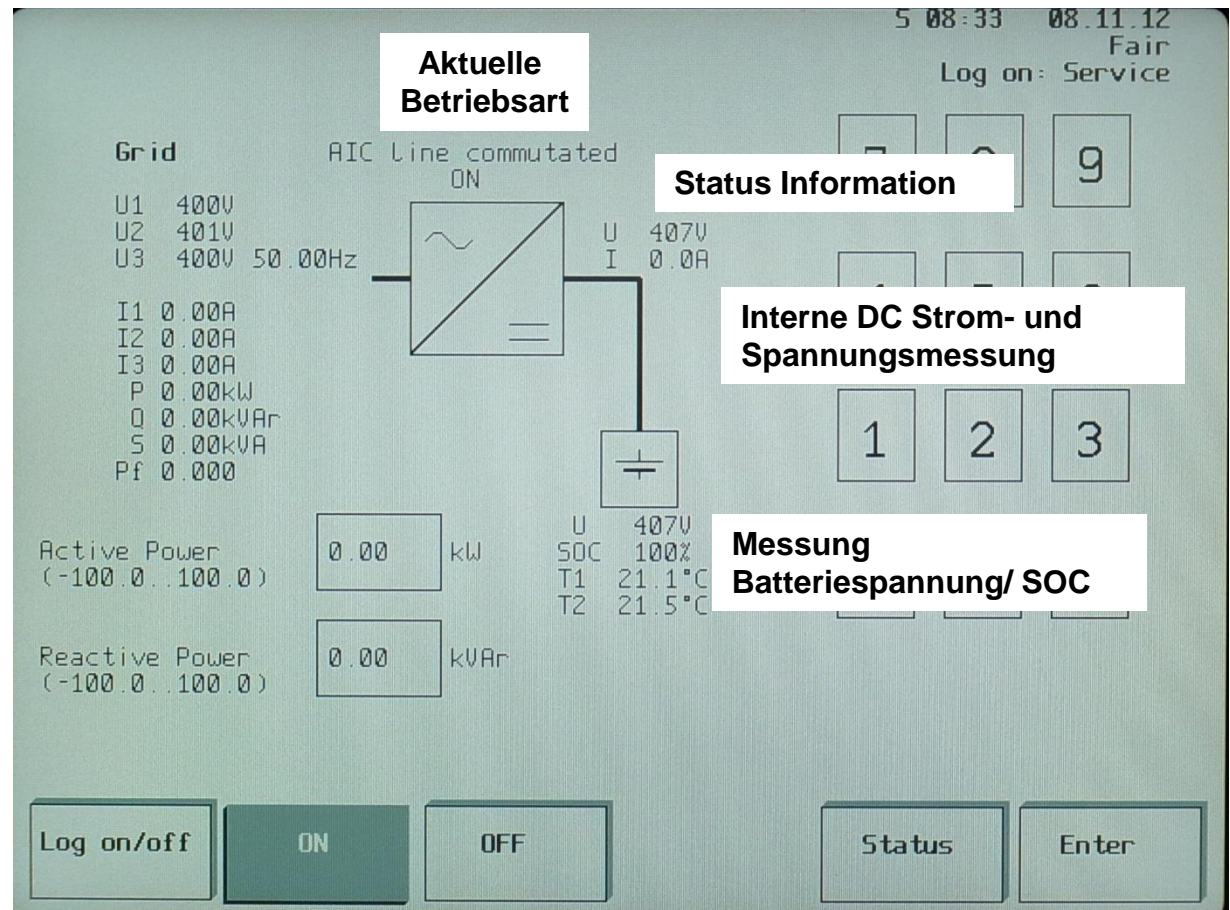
5 08:33 08.11.12
Fair
Log on: Service

Aktuelle Betriebsart

Grid

AIC Line commutated
ON

Status Information

9

U1 400V
U2 401V
U3 400V 50.00Hz

U 407V
I 0.0A

Interne DC Strom- und Spannungsmessung

I1 0.00A
I2 0.00A
I3 0.00A
P 0.00kW
Q 0.00kVAr
S 0.00kVA
Pf 0.000

1 2 3

U 407V
SOC 100%
T1 21.1°C
T2 21.5°C

Messung Batteriespannung/ SOC

Active Power
(-100.0..100.0)
0.00
kW

Reactive Power
(-100.0..100.0)
0.00
kVAr

Log on/off
ON
OFF
Status
Enter